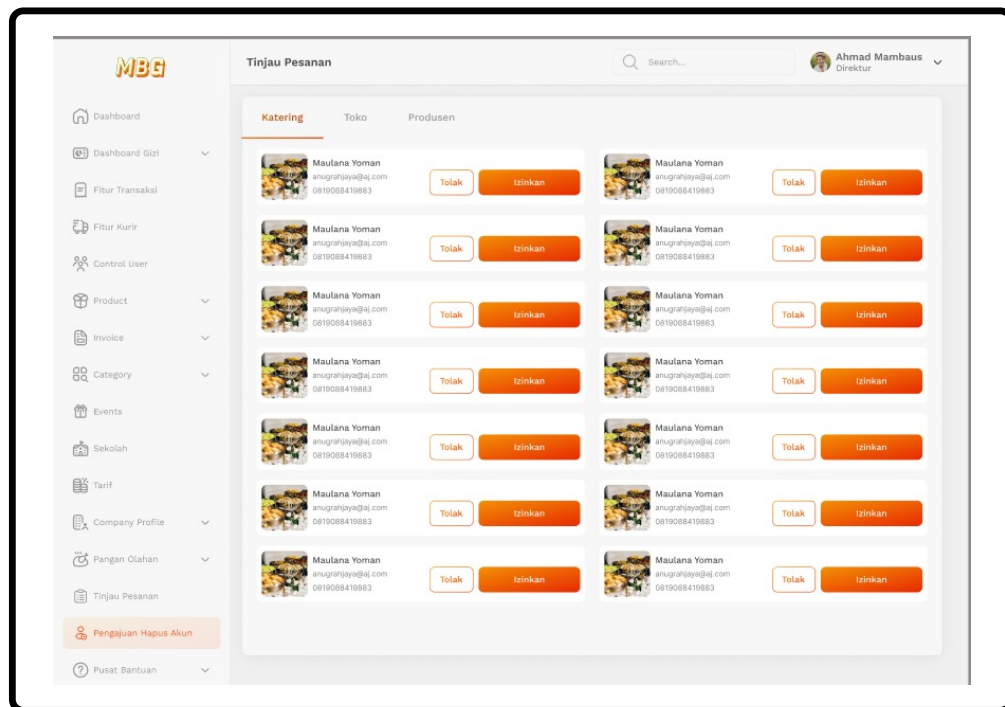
MBG

Dashboard
Dashboard Gizi
Fitur Transaksi
Fitur Kurir
Control User
Product
Invoice
Category
Events
Sekolah
Tarif
Company Profile
Pangan Olahan
Tinjau Pesanan
Pengajuan Hapus Akun
Pusat Bantuan

Tinjau Pesanan

Search...

Ahmad Mambaus
Direktur

Katering Toko Produsen

Maulana Yoman
anugrahjaya@aj.com
0819088419883
Tolak Izinkan

Maulana Yoman
anugrahjaya@aj.com
0819088419883
Tolak Izinkan

Maulana Yoman
anugrahjaya@aj.com
0819088419883
Tolak Izinkan

Maulana Yoman
anugrahjaya@aj.com
0819088419883
Tolak Izinkan

Maulana Yoman
anugrahjaya@aj.com
0819088419883
Tolak Izinkan

Maulana Yoman
anugrahjaya@aj.com
0819088419883
Tolak Izinkan

Maulana Yoman
anugrahjaya@aj.com
0819088419883
Tolak Izinkan

Maulana Yoman
anugrahjaya@aj.com
0819088419883
Tolak Izinkan

Maulana Yoman
anugrahjaya@aj.com
0819088419883
Tolak Izinkan

Maulana Yoman
anugrahjaya@aj.com
0819088419883
Tolak Izinkan

Maulana Yoman
anugrahjaya@aj.com
0819088419883
Tolak Izinkan

Maulana Yoman
anugrahjaya@aj.com
0819088419883
Tolak Izinkan

Maulana Yoman
anugrahjaya@aj.com
0819088419883
Tolak Izinkan

Maulana Yoman
anugrahjaya@aj.com
0819088419883
Tolak Izinkan